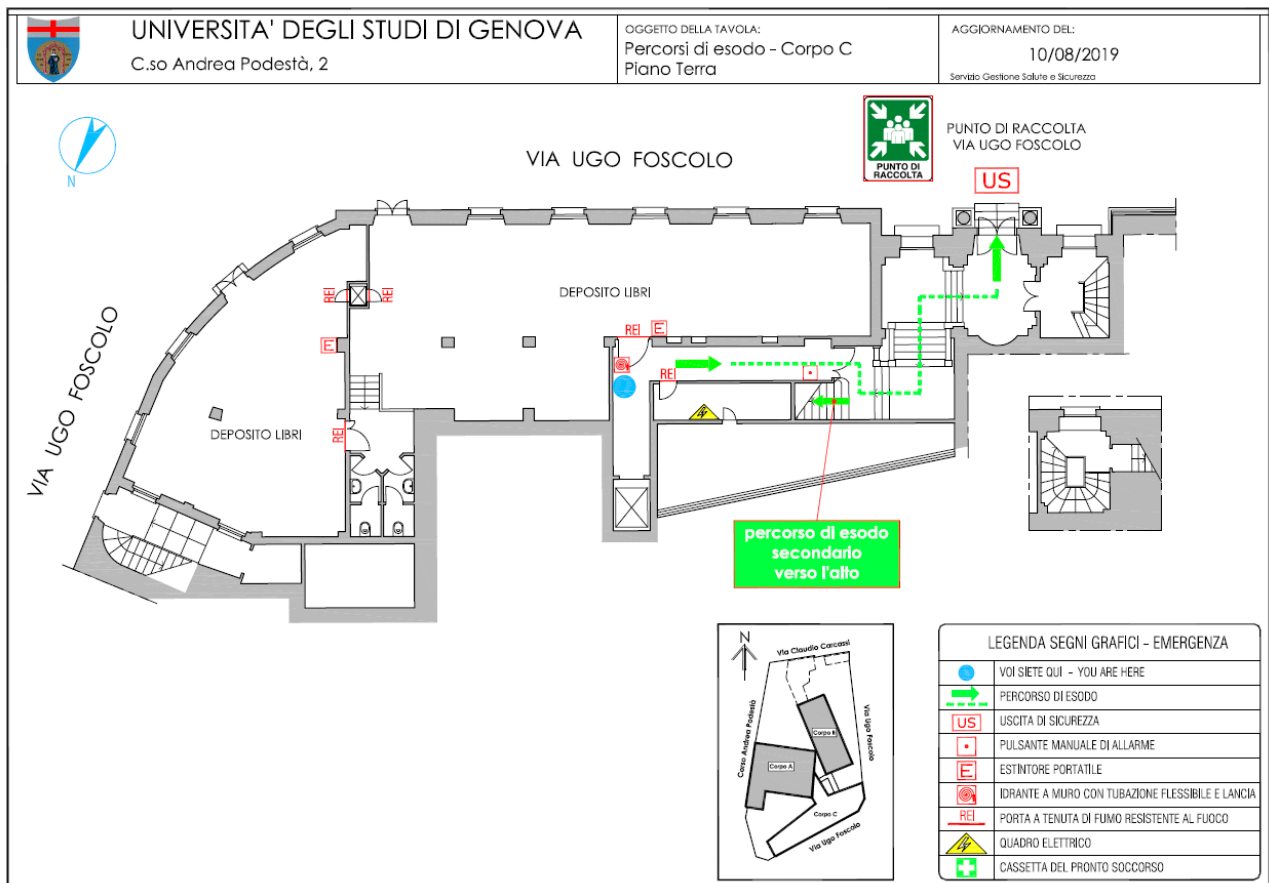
UNIVERSITA' DEGLI STUDI DI GENOVA
C.so Andrea Podestà, 2

OGGETTO DELLA TAVOLA:
Percorsi di esodo - Corpo C
Piano Terra

AGGIORNAMENTO DEL:
10/08/2019
Servizio Gestione Salute e Sicurezza

N

VIA UGO FOSCOLO

PUNTO DI RACCOLTA

PUNTO DI RACCOLTA
VIA UGO FOSCOLO

US

VIA UGO FOSCOLO

DEPOSITO LIBRI

REI REI

E

REI E

REI

DEPOSITO LIBRI

REI

percorso di esodo secondario verso l'alto

N
Via Claudio Carcassi
Corso Andrea Podestà
Corpo A
Corpo B
Corpo C
Via Ugo Foscolo
Via Ugo Foscolo

LEGENDA SEGNI GRAFICI - EMERGENZA

| | |
|---|---|
| | VOI SIETE QUI - YOU ARE HERE |
| | PERCORSO DI ESODO |
| US | USCITA DI SICUREZZA |
| | PULSANTE MANUALE DI ALLARME |
| E | ESTINTORE PORTATILE |
| | IDRANTE A MURO CON TUBAZIONE FLESSIBILE E LANCIA |
| REI | PORTA A TENUTA DI FUMO RESISTENTE AL FUOCO |
| | QUADRO ELETTRICO |
| | CASSETTA DEL PRONTO SOCCORSO |